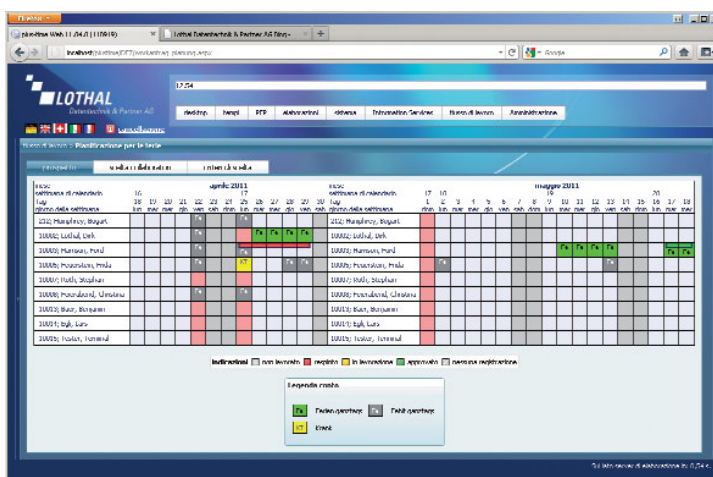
Firefox

plusHaw Web 11.04.0 (10919) | Lothal Datentechnik & Partner AG Blog - | +

localhost/plusHaw/GET/workarea_planung.aspx

Google

LOTHAL
Datentechnik & Partner AG

17.54

desktop | tempi | PEP | Elaborazioni | sistema | Information Services | Posto di lavoro | Amministrazione

Posto di lavoro > Pianificazione per le ferie

prospetto | scelta collaboratori | richiesta di ferie

mese | aprile 2011 | maggio 2011
settimana di calendario | 16 | 17 | 17 | 18 | 19 | 20
tag | 18 | 19 | 20 | 21 | 22 | 23 | 24 | 25 | 26 | 27 | 28 | 29 | 30 | 1 | 2 | 3 | 4 | 5 | 6 | 7 | 8 | 9 | 10 | 11 | 12 | 13 | 14 | 15 | 16 | 17 | 18
giorno della settimana | lun | mar | mer | gio | ven | sab | dom | lun | mar | mer | gio | ven | sab | dom | lun | mar | mer | gio | ven | sab | dom | lun | mar | mer | gio | ven | sab | dom | lun | mar | mer

| | |
|---|---|
| 232; Humphrey, Bogart | 232; Humphrey, Bogart |
| 10002; Lothal, Dirk | 10002; Lothal, Dirk |
| 10003; Hansson, Fred | 10003; Hansson, Fred |
| 10006; Fraumann, Frida | 10006; Fraumann, Frida |
| 10007; Roth, Stephan | 10007; Roth, Stephan |
| 10008; Frauenland, Christina | 10008; Frauenland, Christina |
| 10013; Baer, Benjamin | 10013; Baer, Benjamin |
| 10014; Egli, Lars | 10014; Egli, Lars |
| 10015; Tester, Tommi | 10015; Tester, Tommi |

Fe Fe Fe Fe Fe
ST

Indicazioni: non lavorato | respinto | in lavorazione | approvato | nessuna registrazione

Legenda conto

Fe Ferien genehmigt | Fe Ferien genehmigt

ST Event

Sul lato server di elaborazione in 0,24 s.